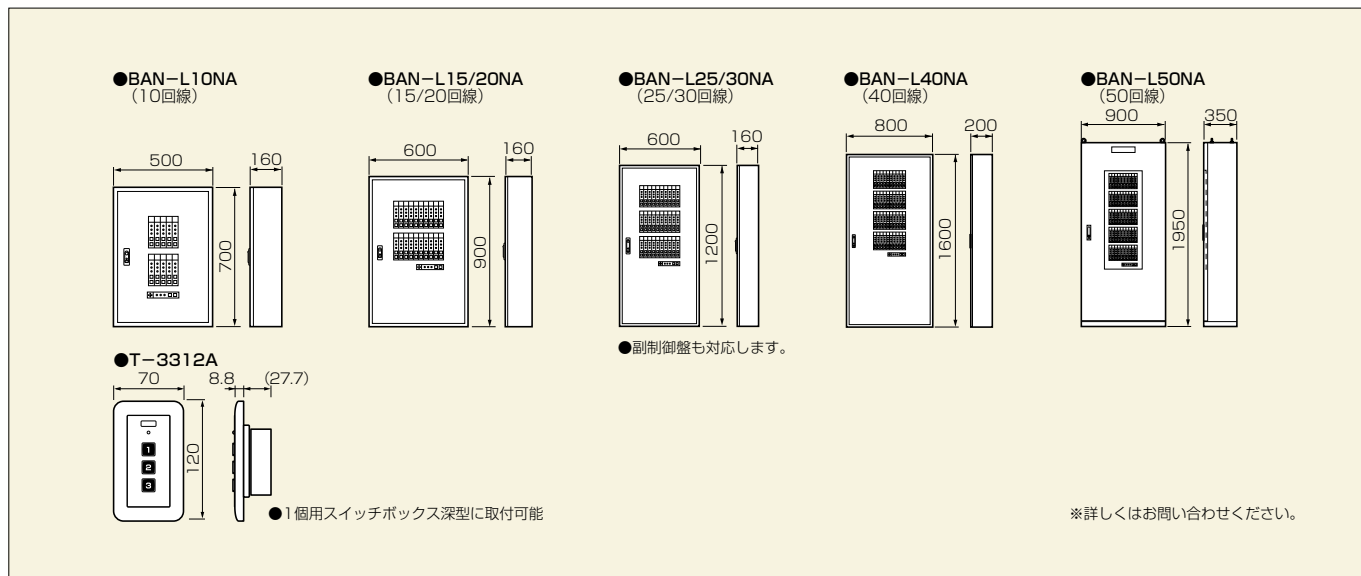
●BAN−L10NA
（10回線）

500
160
700

●BAN−L15/20NA
（15/20回線）

600
160
900

●BAN−L25/30NA
（25/30回線）

600
160
1200

●副制御盤も対応します。

●BAN−L40NA
（40回線）

800
200
1600

●BAN−L50NA
（50回線）

900
350
1950

●T−3312A

70
8.8
(27.7)
120

1
2
3

●1個用スイッチボックス深型に取付可能

※詳しくはお問い合わせください。